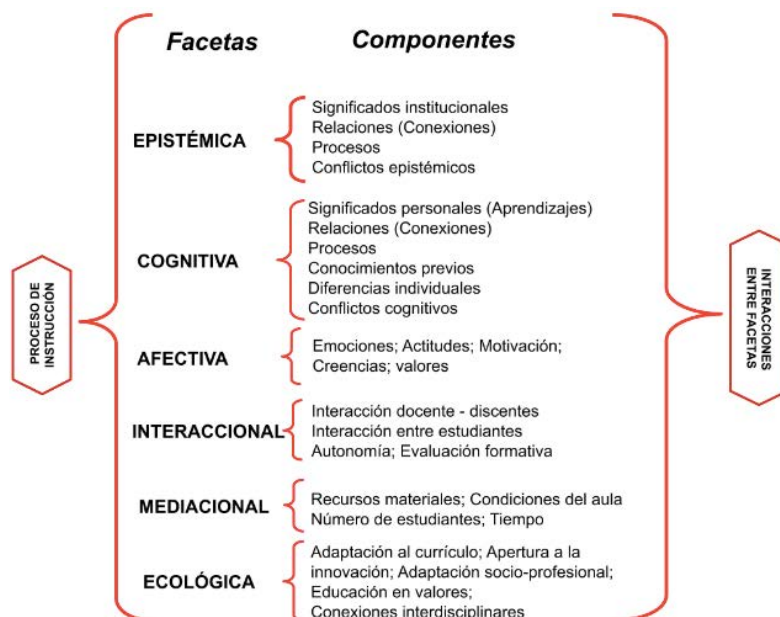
Facetas

Componentes

PROCESO DE INSTRUCCIÓN

EPISTÉMICA

Significados institucionales
Relaciones (Conexiones)
Procesos
Conflictos epistémicos

COGNITIVA

Significados personales (Aprendizajes)
Relaciones (Conexiones)
Procesos
Conocimientos previos
Diferencias individuales
Conflictos cognitivos

AFECTIVA

Emociones; Actitudes; Motivación;
Creencias; valores

INTERACCIONAL

Interacción docente - discentes
Interacción entre estudiantes
Autonomía; Evaluación formativa

MEDIACIONAL

Recursos materiales; Condiciones del aula
Número de estudiantes; Tiempo

ECOLÓGICA

Adaptación al currículo; Apertura a la innovación; Adaptación socio-profesional;
Educación en valores;
Conexiones interdisciplinares

INTERACCIONES ENTRE FACETAS